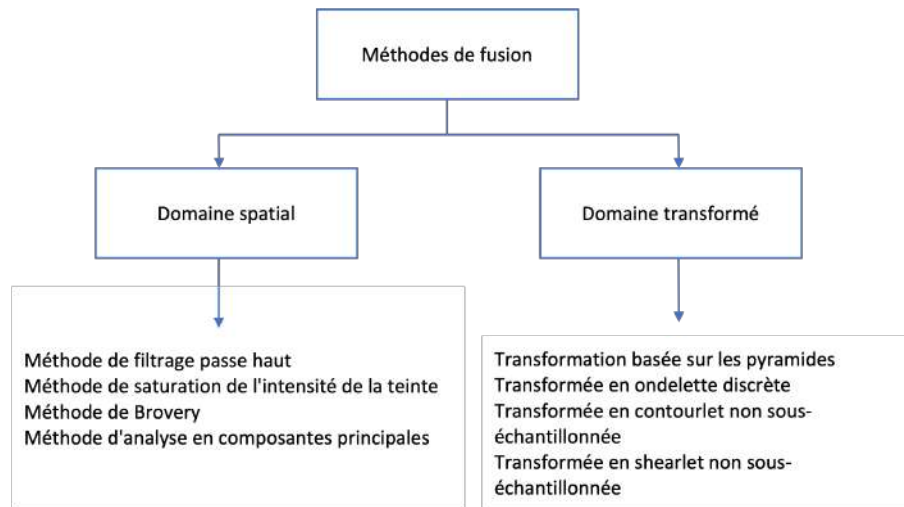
Méthodes de fusion

Domaine spatial

Domaine transformé

Méthode de filtrage passe haut
Méthode de saturation de l'intensité de la teinte
Méthode de Brovery
Méthode d'analyse en composantes principales

Transformation basée sur les pyramides
Transformée en ondelette discrète
Transformée en contourlet non sous-échantillonnée
Transformée en shearlet non sous-échantillonnée